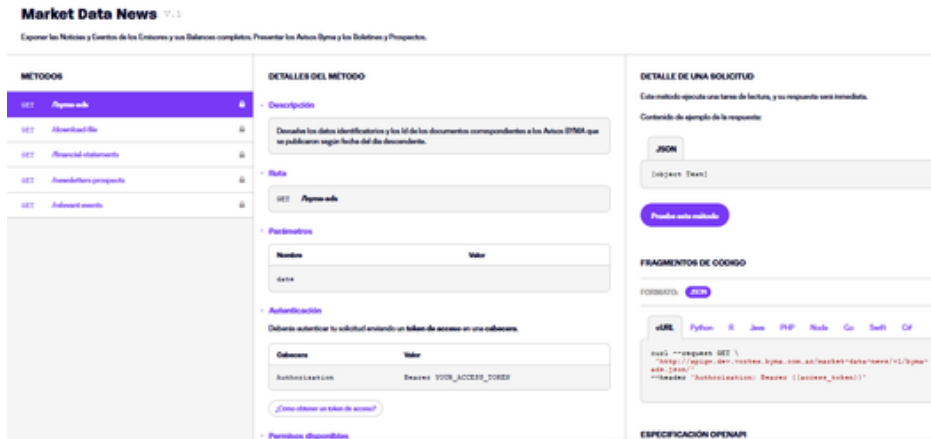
Market Data News V.1

Exponer las Noticias y Eventos de los Emisores y sus Balances completos. Presentar los Avisos Byma y los Boletines y Prospectos.

MÉTODOS

GET /byma-ads

GET /download-file

GET /financial-statements

GET /newsletters-prospects

GET /relevant-events

DETALLES DEL MÉTODO

Descripción

Devuelve los datos identificatorios y los Id de los documentos correspondientes a los Avisos BYMA que se publicaron según fecha del día descendente.

Ruta

GET /byma-ads

Parámetros

| Nombre | Valor |
|---|---|
| date | |

Autenticación

Deberás autenticar tu solicitud enviando un token de acceso en una cabecera.

| Cabecera | Valor |
|---|---|
| Authorization | Bearer YOUR_ACCESS_TOKEN |

¿Cómo obtener un token de acceso?

Permisos disponibles

DETALLE DE UNA SOLICITUD

Este método ejecuta una tarea de lectura, y su respuesta será inmediata.

Contenido de ejemplo de la respuesta:

JSON

[object Team]

Prueba este método

FRAGMENTOS DE CÓDIGO

FORMATO: JSON

cURL Python R Java PHP Node Go Swift C#

curl --request GET \
"http://apigw.dev.vortex.byma.com.ar/market-data-news/v1/byma-ads.json/"
--header "Authorization: Bearer {{access_token}}"

ESPECIFICACIÓN OPENAPI